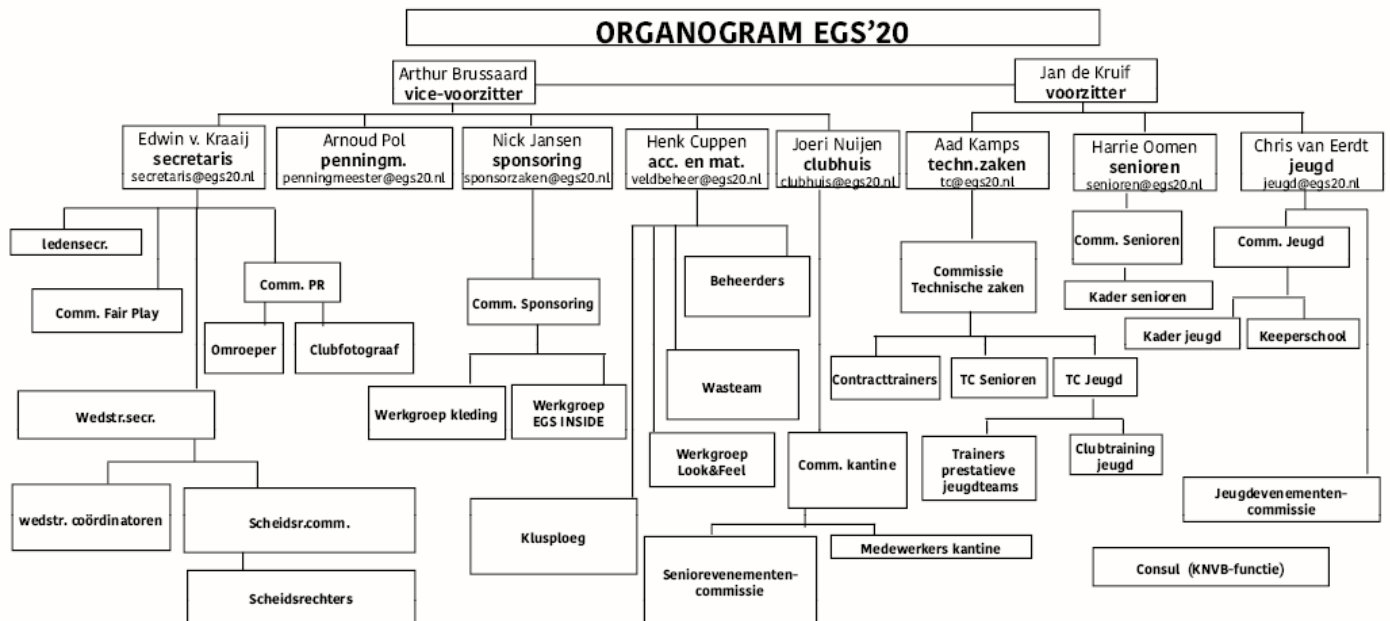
ORGANOGRAM EGS'20

Arthur Brussaard
vice-voorzitter

Jan de Kruif
voorzitter

Edwin v. Kraaij
secretaris
secretaris@egs20.nl

Arnoud Pol
penningm.
penningmeester@egs20.nl

Nick Jansen
sponsoring
sponsorzaken@egs20.nl

Henk Cuppen
acc. en mat.
veldbeheer@egs20.nl

Joeri Nuijen
clubhuis
clubhuis@egs20.nl

Aad Kamps
techn.zaken
tc@egs20.nl

Harrie Oomen
senioren
senioren@egs20.nl

Chris van Eerdt
jeugd
jeugd@egs20.nl

ledensecr.

Comm. Fair Play

Comm. PR

Omroeper

Clubfotograaf

Wedstr.secr.

wedstr. coördinatoren

Scheidsr.comm.

Scheidsrechters

Comm. Sponsoring

Werkgroep kleding

Werkgroep EGS INSIDE

Klusploeg

Beheerders

Wasteam

Werkgroep Look&Feel

Comm. kantine

Seniorevenementen-commissie

Medewerkers kantine

Commissie Technische zaken

Contracttrainers

TC Senioren

TC Jeugd

Trainers prestatieve jeugdteams

Clubtraining jeugd

Comm. Senioren

Kader senioren

Comm. Jeugd

Kader jeugd

Keeperschool

Jeugdevenementen-commissie

Consul (KNVB-functie)